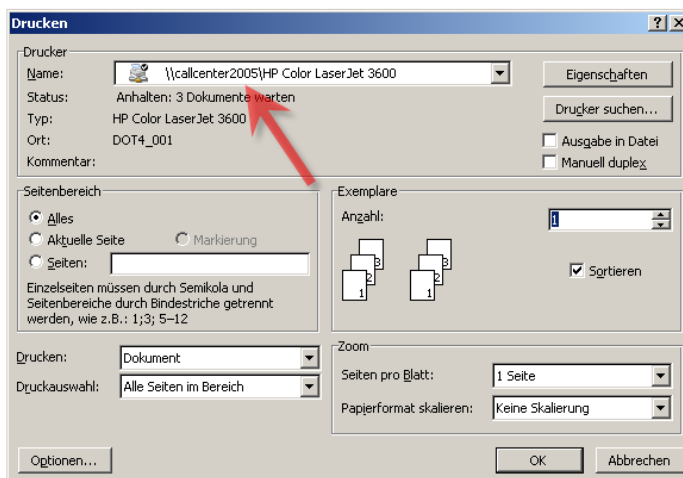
Drucken

?
X

Drucker

Name: \\callcenter2005\HP Color LaserJet 3600

Eigenschaften

Status: Anhalten: 3 Dokumente warten

Drucker suchen...

Typ: HP Color LaserJet 3600

Ort: DOT4_001

Ausgabe in Datei

Kommentar:

Manuell duplex

Seitenbereich

Alles

Aktuelle Seite

Markierung

Seiten:

Einzelseiten müssen durch Semikola und Seitenbereiche durch Bindestriche getrennt werden, wie z.B.: 1;3; 5–12

Exemplare

Anzahl: 1

3 2 1 3 2 1

Sortieren

Drucken: Dokument

Druckauswahl: Alle Seiten im Bereich

Zoom

Seiten pro Blatt: 1 Seite

Papierformat skalieren: Keine Skalierung

Optionen...

OK

Abbrechen